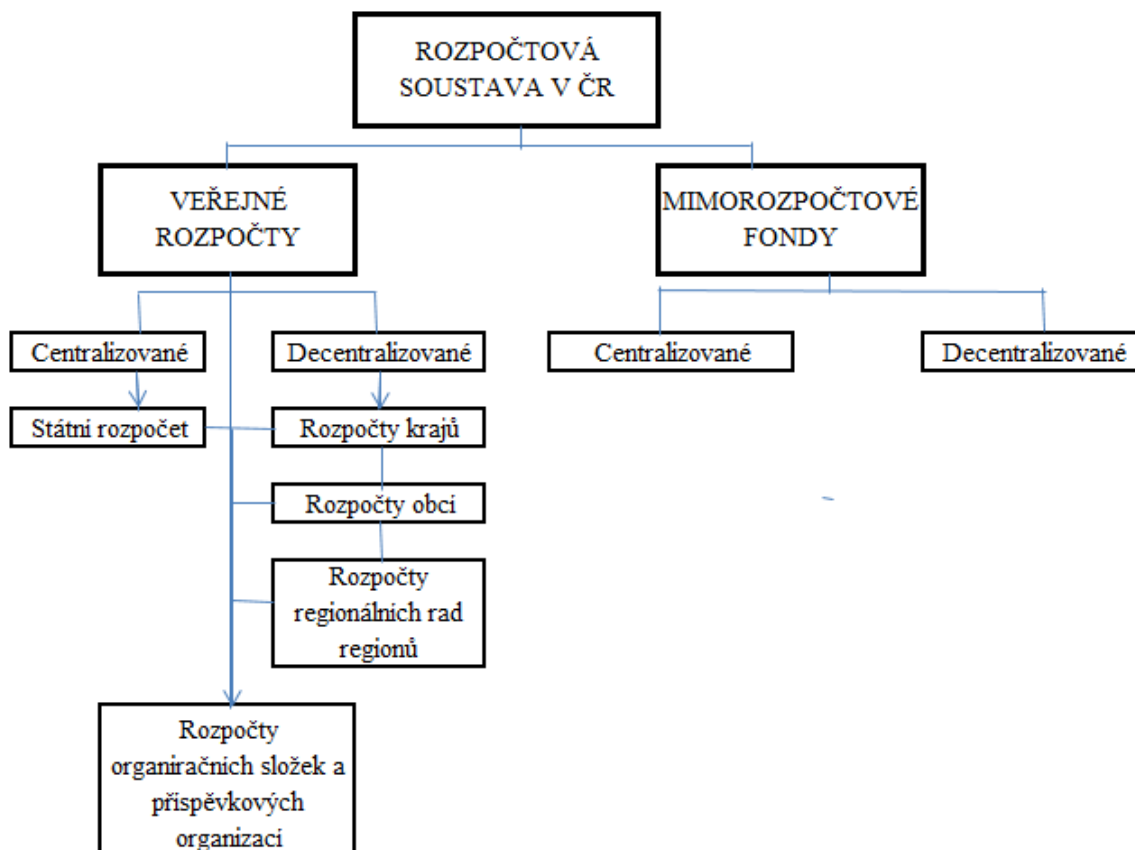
ROZPOČTOVÁ SOUSTAVA V ČR

VEŘEJNÉ ROZPOČTY

MIMOROZPOČTOVÉ FONDY

Centralizované

Decentralizované

Centralizované

Decentralizované

Státní rozpočet

Rozpočty krajů

Rozpočty obcí

Rozpočty regionálních rad regionů

Rozpočty organiračních složek a příspěvkových organizací